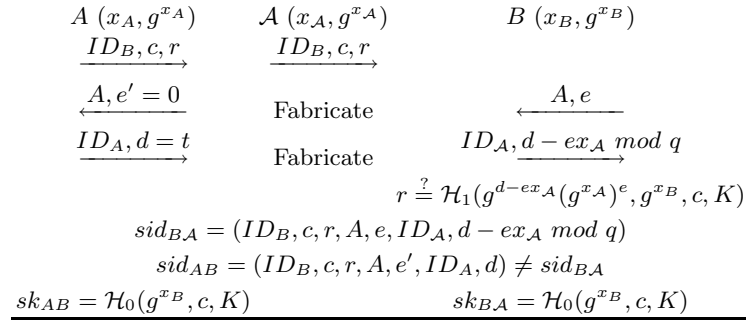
$A\ (x_A, g^{x_A})$ $\mathcal{A}\ (x_\mathcal{A}, g^{x_\mathcal{A}})$ $B\ (x_B, g^{x_B})$

$\xrightarrow{ID_B, c, r}$ $\xrightarrow{ID_B, c, r}$

$\xleftarrow{A, e' = 0}$ Fabricate $\xleftarrow{A, e}$

$\xrightarrow{ID_A, d = t}$ Fabricate $\xrightarrow{ID_\mathcal{A}, d - ex_\mathcal{A}\ mod\ q}$

$r \stackrel{?}{=} \mathcal{H}_1(g^{d-ex_\mathcal{A}}(g^{x_\mathcal{A}})^e, g^{x_B}, c, K)$

$sid_{B\mathcal{A}} = (ID_B, c, r, A, e, ID_\mathcal{A}, d - ex_\mathcal{A}\ mod\ q)$

$sid_{AB} = (ID_B, c, r, A, e', ID_A, d) \neq sid_{B\mathcal{A}}$

$sk_{AB} = \mathcal{H}_0(g^{x_B}, c, K)$ $sk_{B\mathcal{A}} = \mathcal{H}_0(g^{x_B}, c, K)$